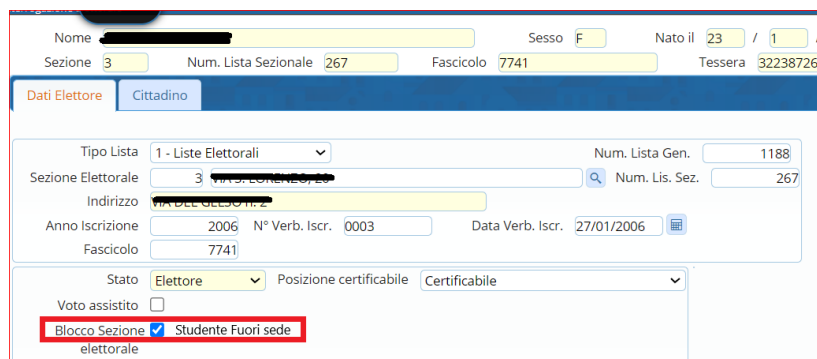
Nome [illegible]
Sesso F
Nato il 23 / 1
Sezione 3
Num. Lista Sezionale 267
Fascicolo 7741
Tessera 32238726

Dati Elettore
Cittadino

Tipo Lista 1 - Liste Elettorali
Num. Lista Gen. 1188
Sezione Elettorale 3 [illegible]
Num. Lis. Sez. 267
Indirizzo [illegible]
Anno Iscrizione 2006
N° Verb. Iscr. 0003
Data Verb. Iscr. 27/01/2006
Fascicolo 7741

Stato Elettore
Posizione certificabile Certificabile
Voto assistito
Blocco Sezione elettorale
Studente Fuori sede